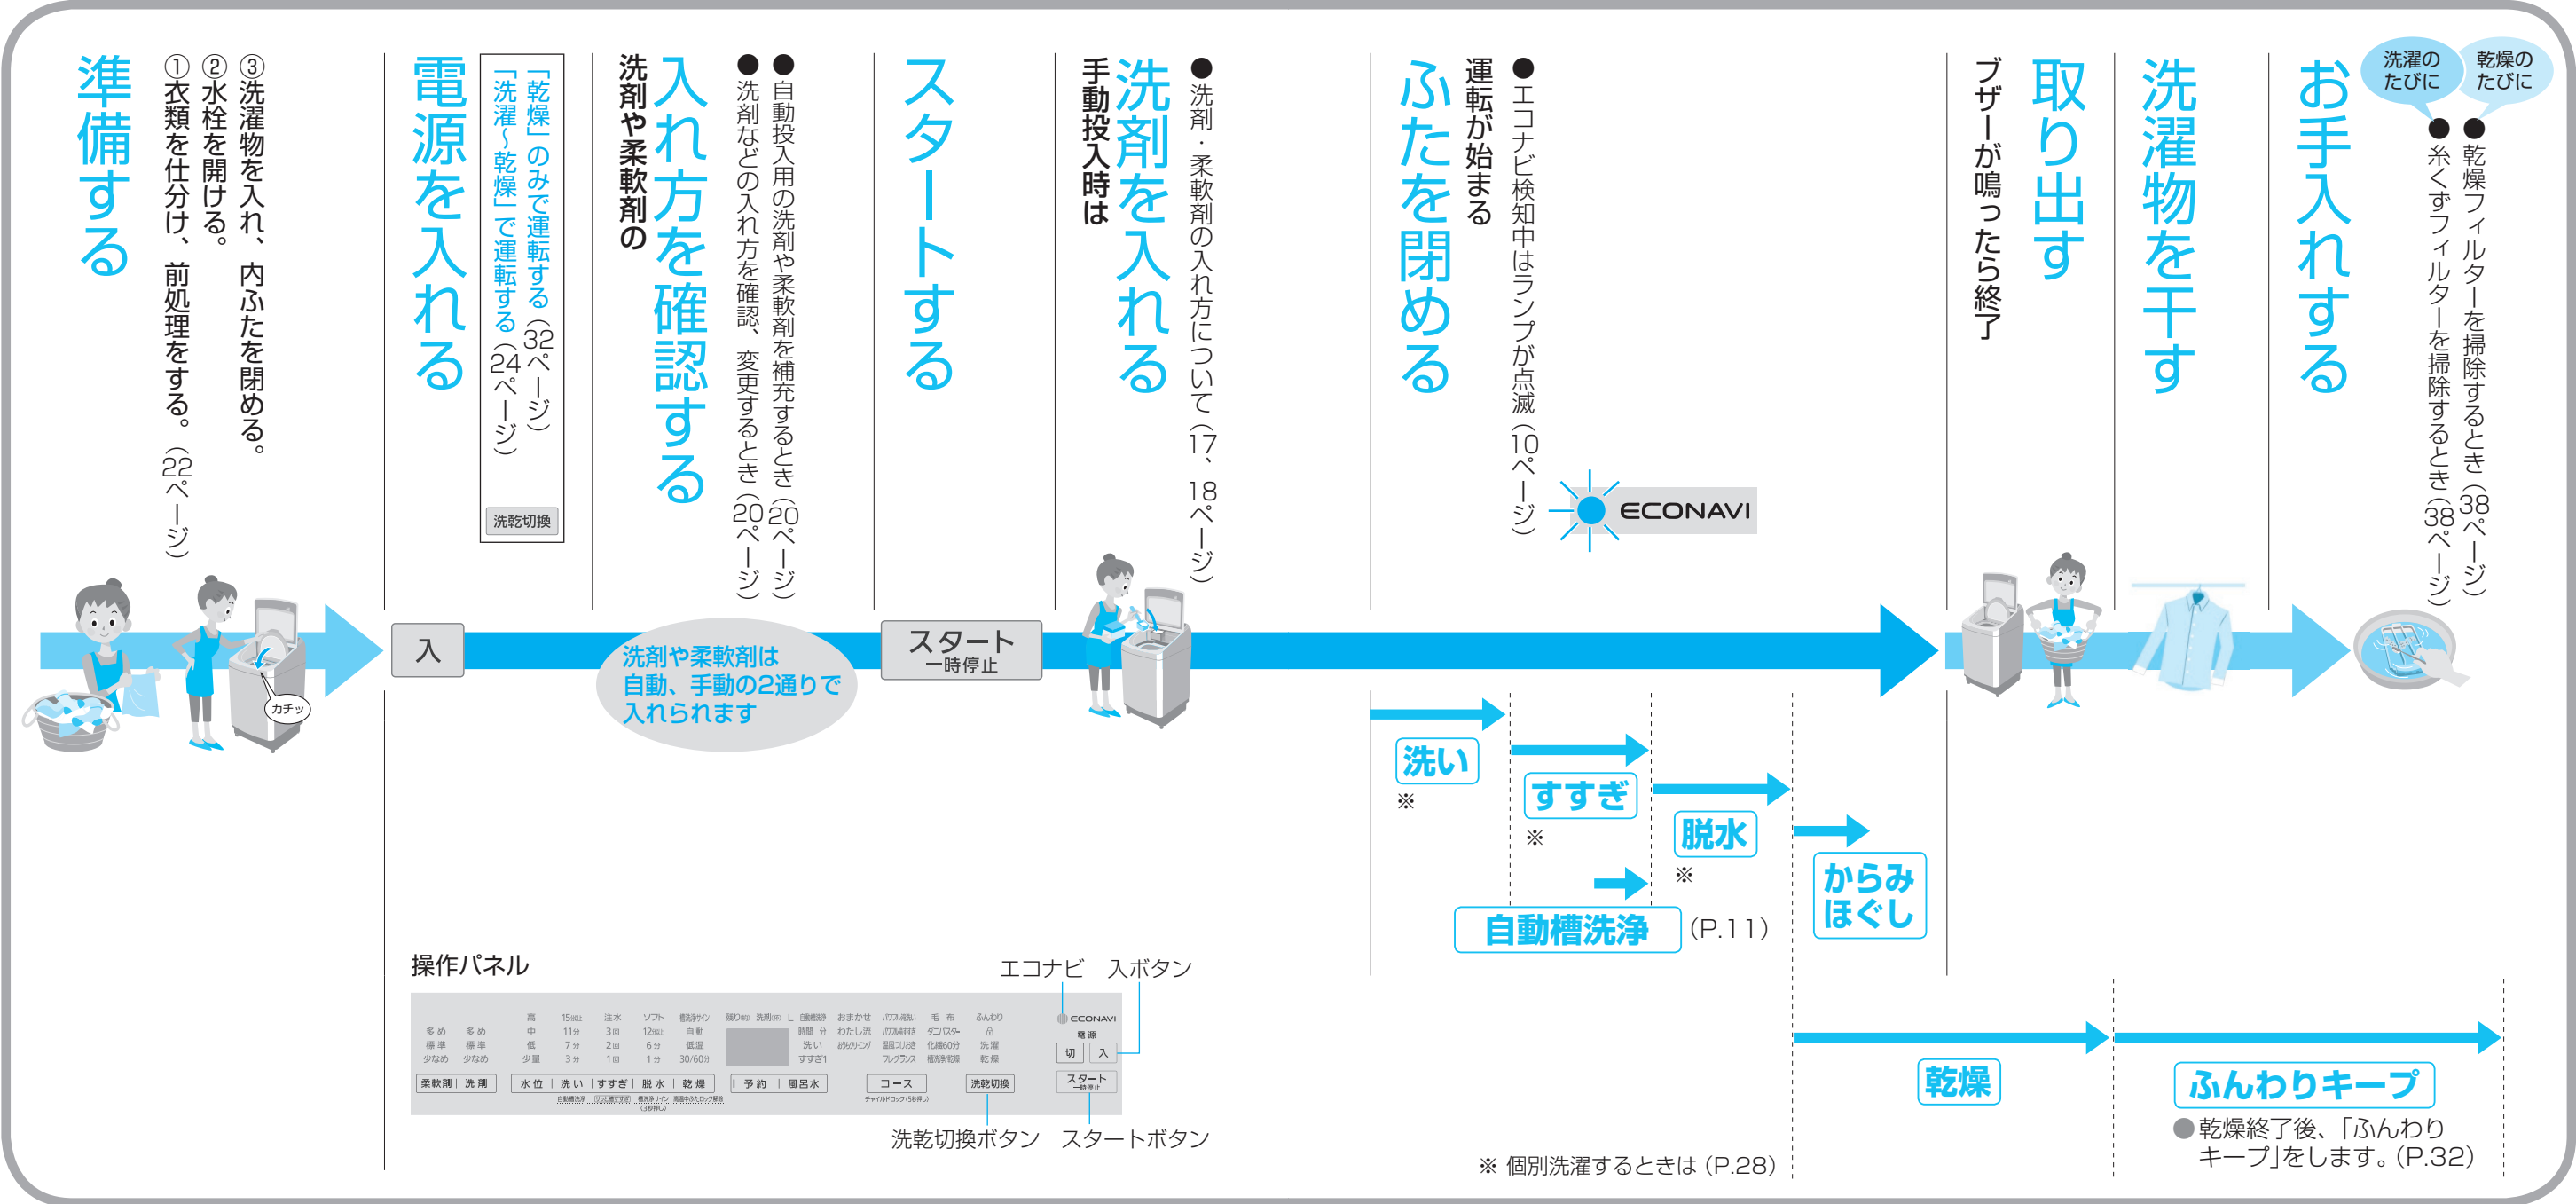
準備する

①衣類を仕分け、前処理をする。（22ページ）
②水栓を開ける。
③洗濯物を入れ、内ふたを閉める。

カチッ

電源を入れる

「乾燥」のみで運転する（32ページ）
「洗濯〜乾燥」で運転する（24ページ）

洗乾切換

入

洗剤や柔軟剤の入れ方を確認する

●自動投入用の洗剤や柔軟剤を補充するとき（20ページ）
●洗剤などの入れ方を確認、変更するとき（20ページ）

洗剤や柔軟剤は自動、手動の2通りで入れられます

スタートする

スタート
一時停止

手動投入時は
洗剤を入れる

●洗剤・柔軟剤の入れ方について（17、18ページ）

ふたを閉める

運転が始まる

●エコナビ検知中はランプが点滅（10ページ）

ECONAVI

洗い
※

すすぎ
※

脱水
※

からみほぐし

自動槽洗浄 (P.11)

取り出す

ブザーが鳴ったら終了

洗濯物を干す

お手入れする

洗濯のたびに　乾燥のたびに

●乾燥フィルターを掃除するとき（38ページ）
●糸くずフィルターを掃除するとき（38ページ）

乾燥

ふんわりキープ

●乾燥終了後、「ふんわりキープ」をします。(P.32)

操作パネル

エコナビ　入ボタン

洗乾切換ボタン　スタートボタン

※ 個別洗濯するときは (P.28)